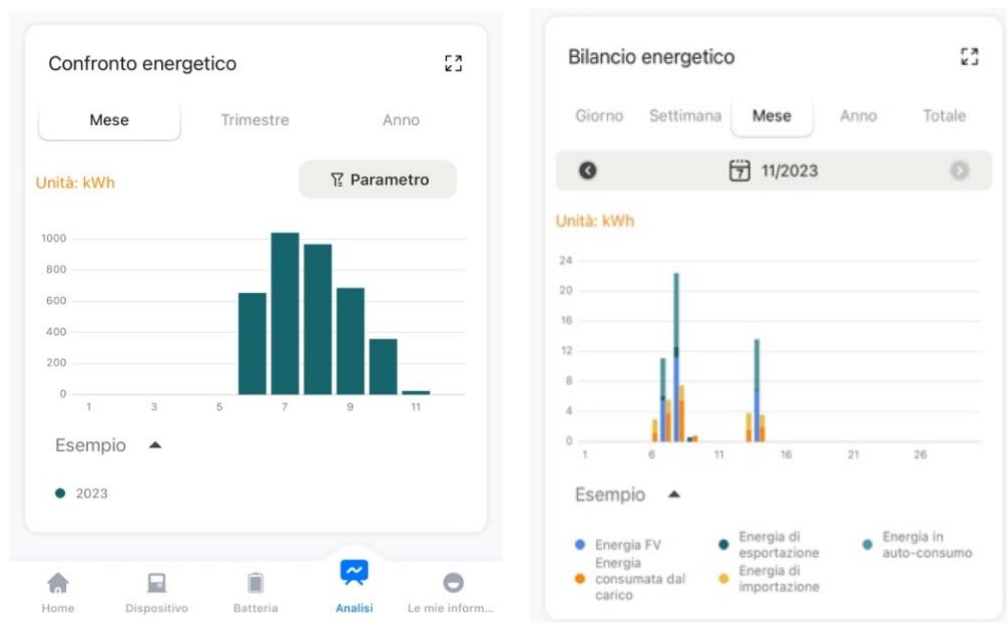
Confronto energetico

Mese | Trimestre | Anno

Unità: kWh

Parametro

1000
800
600
400
200
0

1 3 5 7 9 11

Esempio

2023

Home | Dispositivo | Batteria | Analisi | Le mie inform...

Bilancio energetico

Giorno | Settimana | Mese | Anno | Totale

11/2023

Unità: kWh

24
20
16
12
8
4
0

1 6 11 16 21 26

Esempio

Energia FV
Energia di esportazione
Energia in auto-consumo
Energia consumata dal carico
Energia di importazione